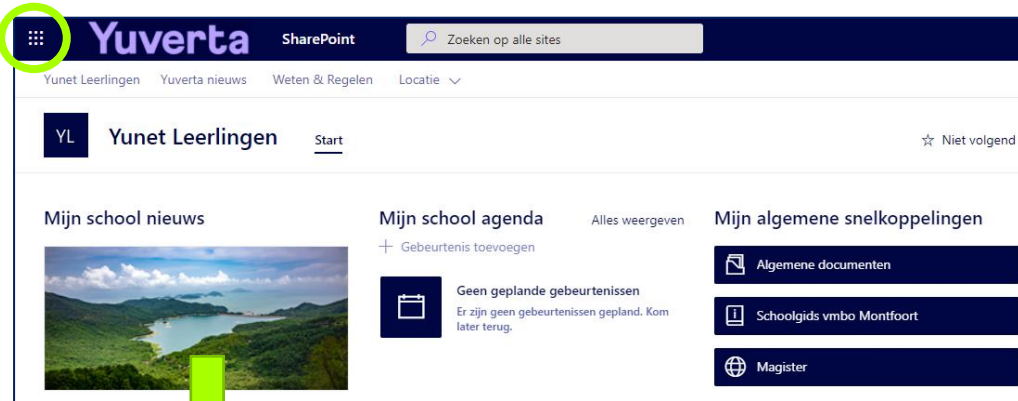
Yuverta SharePoint Zoeken op alle sites

Yunet Leerlingen Yuverta nieuws Weten & Regelen Locatie

YL Yunet Leerlingen Start

☆ Niet volgend

Mijn school nieuws

Mijn school agenda

Alles weergeven

+ Gebeurtenis toevoegen

Geen geplande gebeurtenissen

Er zijn geen gebeurtenissen gepland. Kom later terug.

Mijn algemene snelkoppelingen

Algemene documenten

Schoolgids vmbo Montfoort

Magister